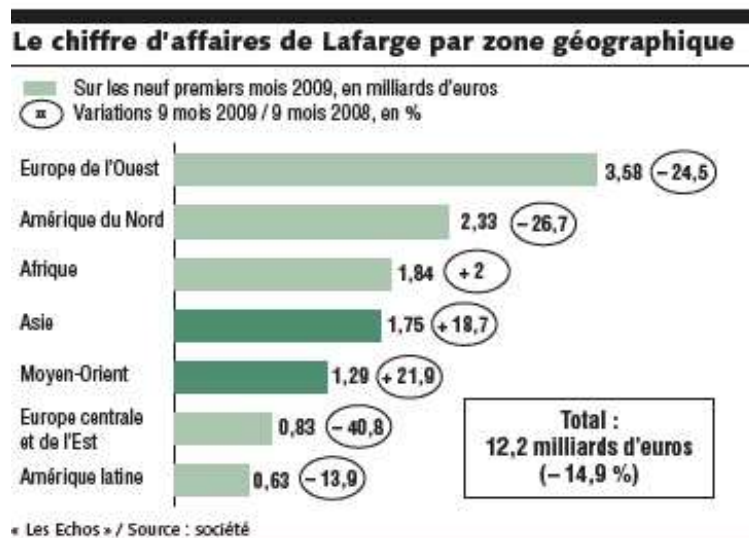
Le chiffre d'affaires de Lafarge par zone géographique

Sur les neuf premiers mois 2009, en milliards d'euros
x Variations 9 mois 2009 / 9 mois 2008, en %

| Zone | Chiffre d'affaires | Variation |
|---|---|---|
| Europe de l'Ouest | 3,58 | – 24,5 |
| Amérique du Nord | 2,33 | – 26,7 |
| Afrique | 1,84 | + 2 |
| Asie | 1,75 | + 18,7 |
| Moyen-Orient | 1,29 | + 21,9 |
| Europe centrale et de l'Est | 0,83 | – 40,8 |
| Amérique latine | 0,63 | – 13,9 |

Total : 12,2 milliards d'euros (– 14,9 %)

« Les Echos » / Source : société